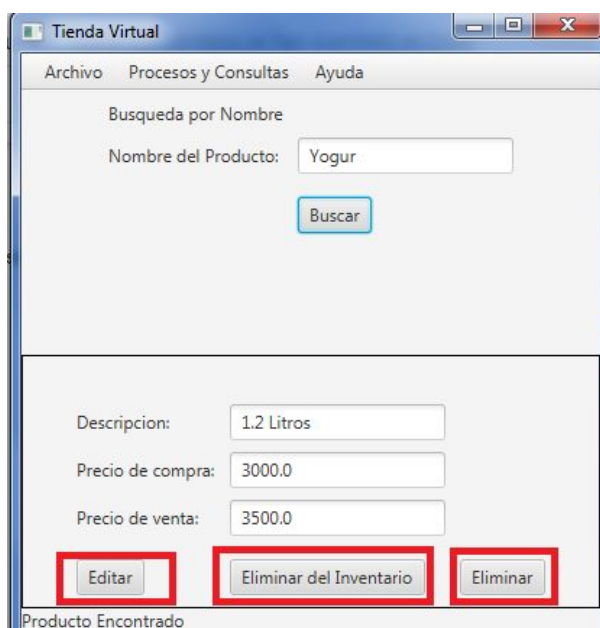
Tienda Virtual

Archivo Procesos y Consultas Ayuda

Busqueda por Nombre

Nombre del Producto: Yogur

Buscar

Descripcion: 1.2 Litros

Precio de compra: 3000.0

Precio de venta: 3500.0

Editar Eliminar del Inventario Eliminar

Producto Encontrado